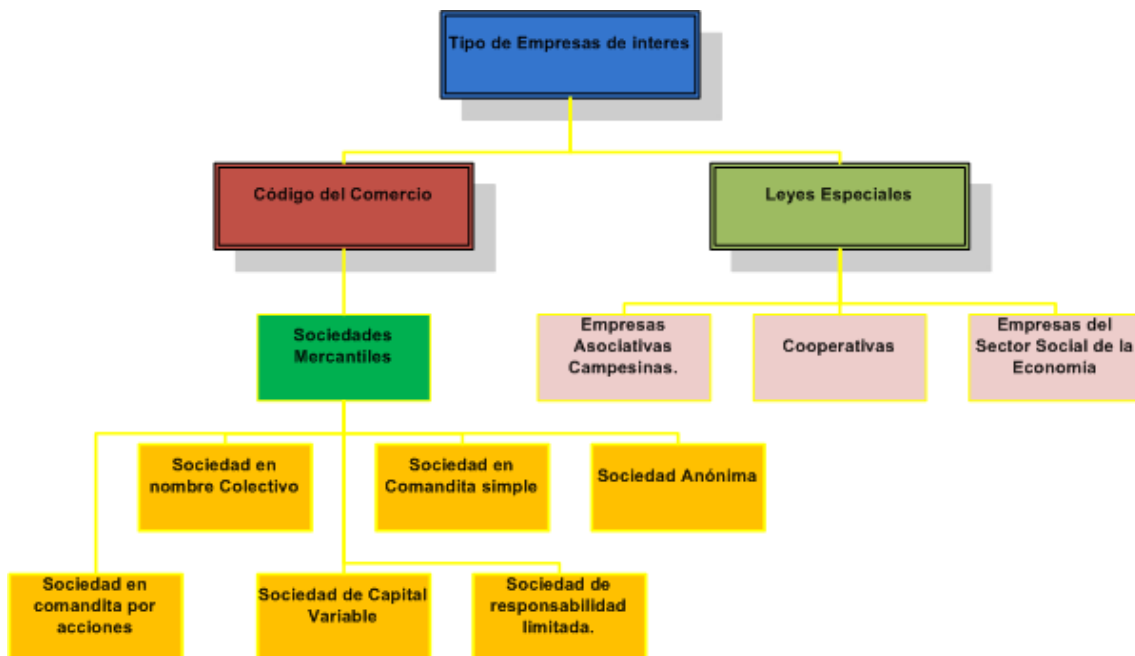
Tipo de Empresas de interes

Código del Comercio

Leyes Especiales

Sociedades Mercantiles

Empresas Asociativas Campesinas.

Cooperativas

Empresas del Sector Social de la Economia

Sociedad en nombre Colectivo

Sociedad en Comandita simple

Sociedad Anónima

Sociedad en comandita por acciones

Sociedad de Capital Variable

Sociedad de responsabilidad limitada.